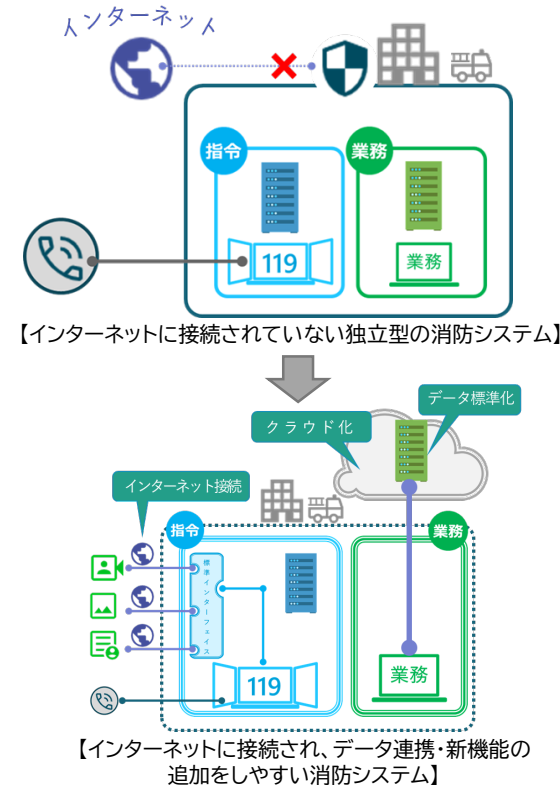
インターネット

指令

業務

119

業務

【インターネットに接続されていない独立型の消防システム】

データ標準化

クラウド化

インターネット接続

指令

業務

標準インターフェイス

119

業務

【インターネットに接続され、データ連携・新機能の追加をしやすい消防システム】